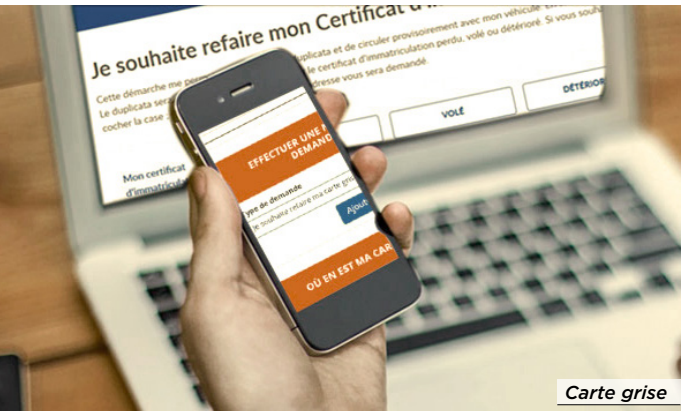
Je souhaite refaire mon Certificat d'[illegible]

Cette démarche me perme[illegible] duplicata et de circuler provisoirement avec mon véhicule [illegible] Le duplicata ser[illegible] le certificat d'immatriculation perdu, volé ou détérioré. Si vous souhai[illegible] cocher la case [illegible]dresse vous sera demandé

VOLÉ

DÉTÉRIO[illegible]

Mon certificat d'immatricul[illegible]

EFFECTUER UNE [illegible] DEMAND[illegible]

Type de demande

Je souhaite refaire ma carte gri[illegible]

Ajout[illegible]

OÙ EN EST MA CAR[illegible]

Carte grise